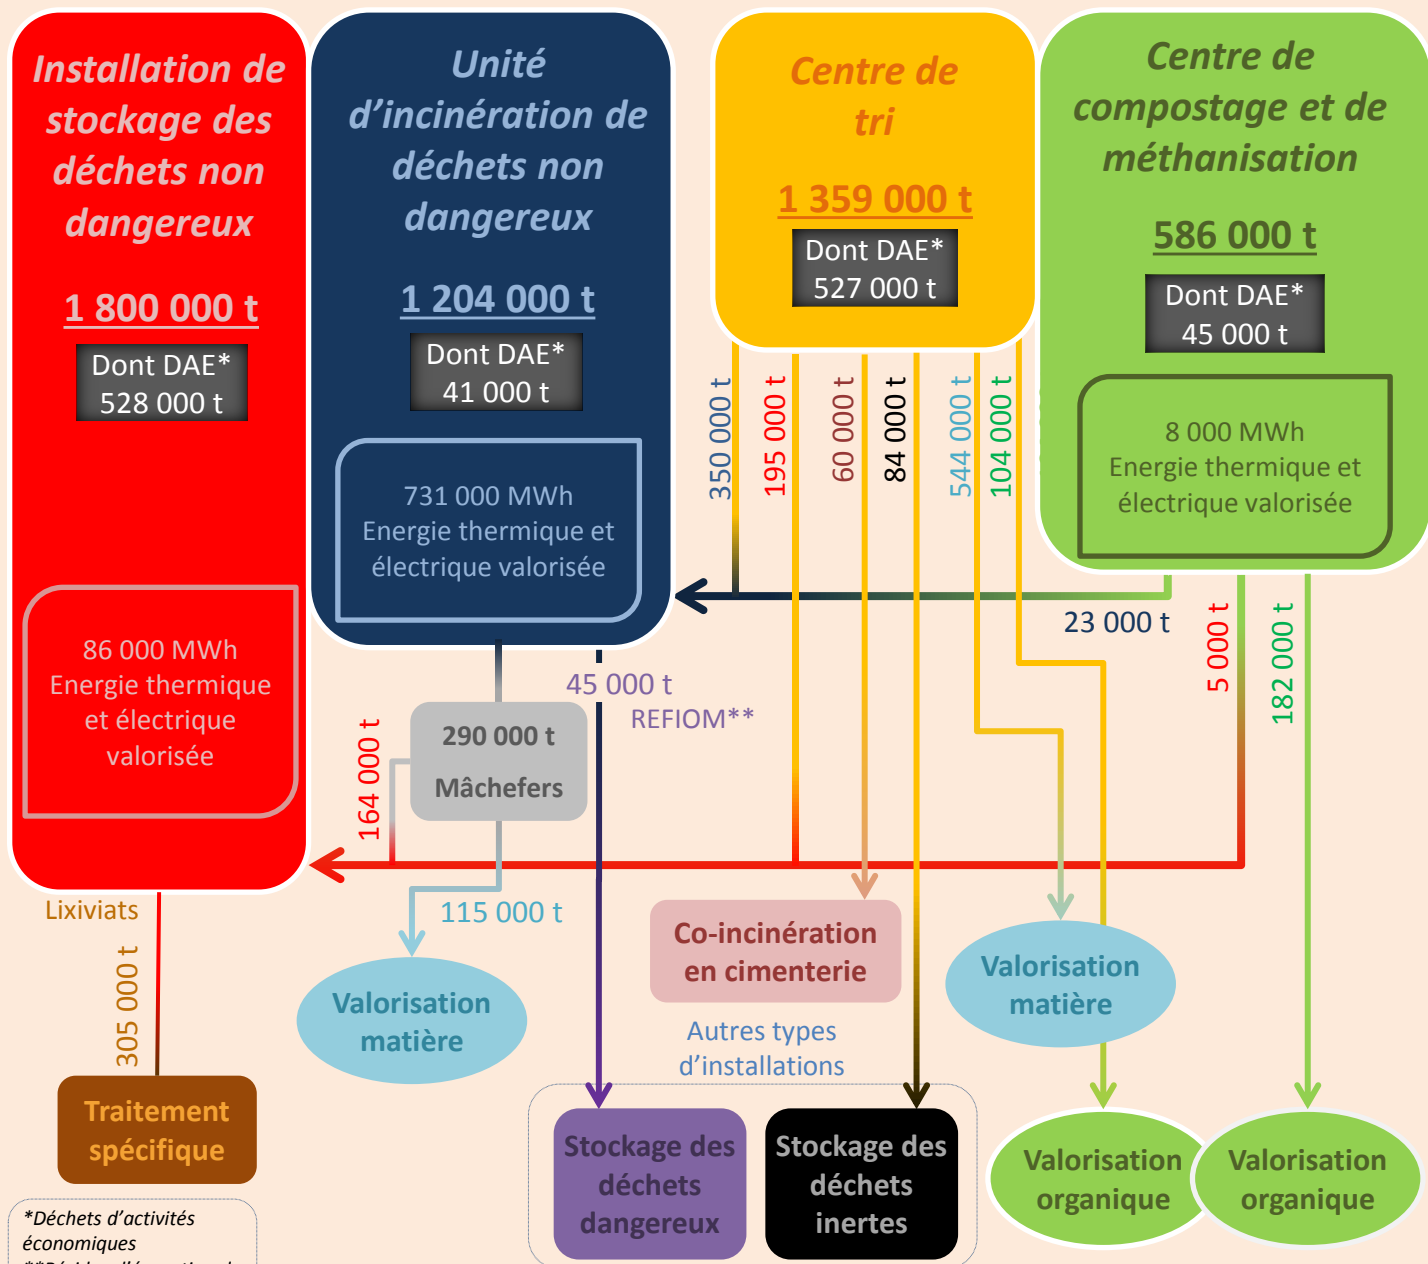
Installation de stockage des déchets non dangereux

1 800 000 t

Dont DAE*
528 000 t

86 000 MWh
Energie thermique et électrique valorisée

Unité d'incinération de déchets non dangereux

1 204 000 t

Dont DAE*
41 000 t

731 000 MWh
Energie thermique et électrique valorisée

Centre de tri

1 359 000 t

Dont DAE*
527 000 t

Centre de compostage et de méthanisation

586 000 t

Dont DAE*
45 000 t

8 000 MWh
Energie thermique et électrique valorisée

350 000 t
195 000 t
60 000 t
84 000 t
544 000 t
104 000 t

23 000 t
5 000 t
182 000 t

45 000 t
REFIOM**

164 000 t

290 000 t
Mâchefers

115 000 t

Lixiviats

305 000 t

Valorisation matière

Co-incinération en cimenterie

Valorisation matière

Autres types d'installations

Traitement spécifique

Stockage des déchets dangereux

Stockage des déchets inertes

Valorisation organique

Valorisation organique

*Déchets d'activités économiques
**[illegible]